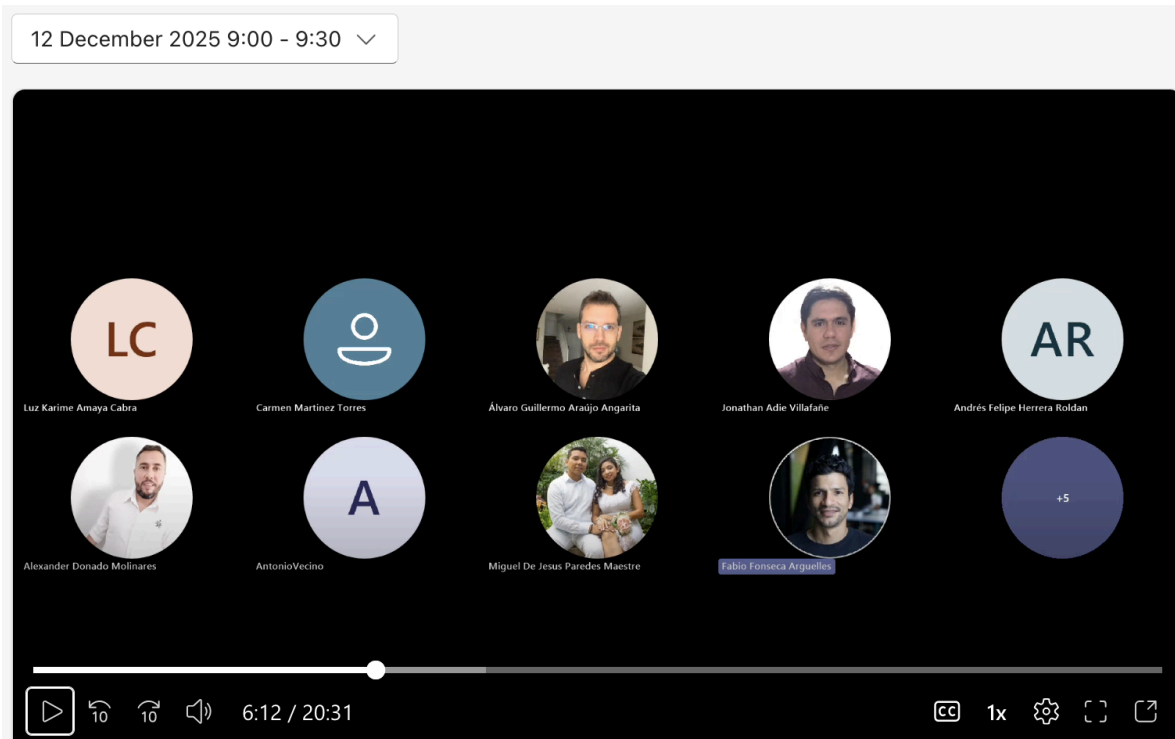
12 December 2025 9:00 - 9:30

LC
Luz Karime Amaya Cabra

Carmen Martinez Torres

Álvaro Guillermo Araújo Angarita

Jonathan Adie Villafañe

AR
Andrés Felipe Herrera Roldan

Alexander Donado Molinares

A
AntonioVecino

Miguel De Jesus Paredes Maestre

Fabio Fonseca Arguelles

+5

10 10 6:12 / 20:31

CC 1x